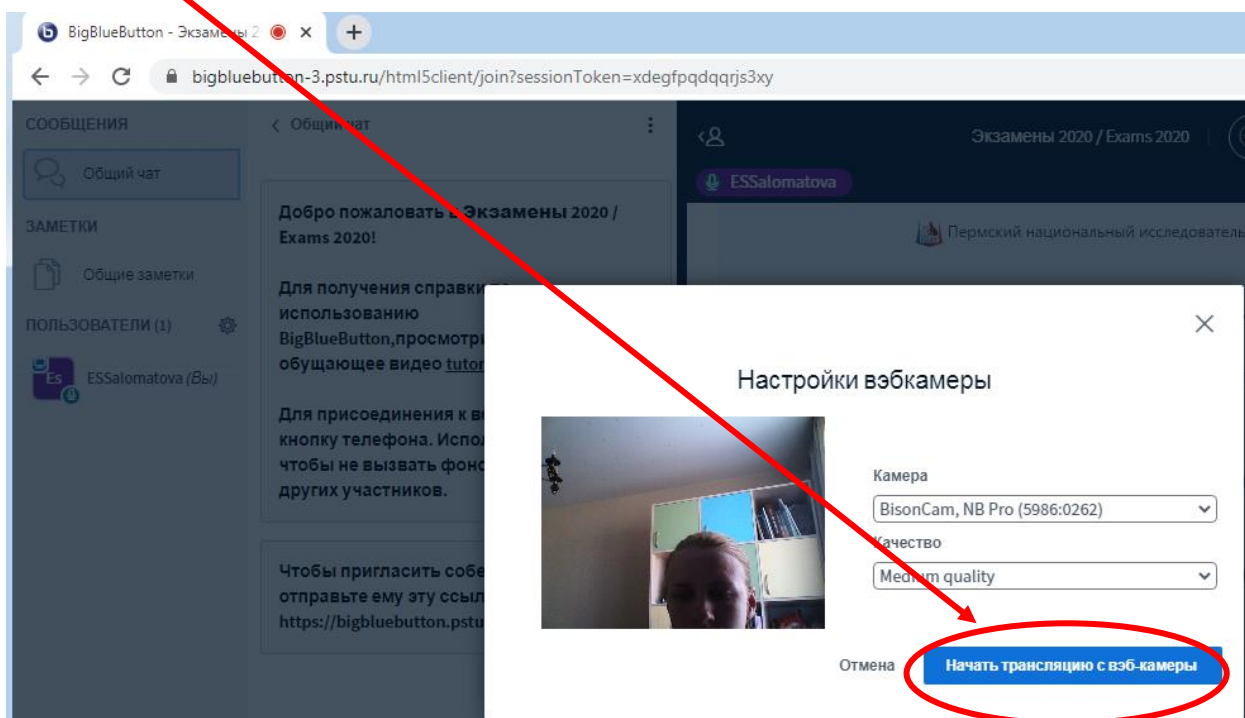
BigBlueButton - Экзамены 2
bigbluebutton-3.pstu.ru/html5client/join?sessionToken=xdegfpqdqqrjs3xy

СООБЩЕНИЯ
Общий чат
ЗАМЕТКИ
Общие заметки
ПОЛЬЗОВАТЕЛИ (1)
ES
ESSalomatova (Вы)

Общий чат

Добро пожаловать в Экзамены 2020 / Exams 2020!

Для получения справки по использованию BigBlueButton,просмотрите обущающее видео tutor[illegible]

Для присоединения к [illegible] кнопку телефона. Испол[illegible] чтобы не вызвать фон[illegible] других участников.

Чтобы пригласить собе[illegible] отправьте ему эту ссыл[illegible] https://bigbluebutton.pstu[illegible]

Экзамены 2020 / Exams 2020
ESSalomatova
Пермский национальный исследователь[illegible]

Настройки вэбкамеры
Камера
BisonCam, NB Pro (5986:0262)
Качество
Medium quality
Отмена
Начать трансляцию с вэб-камеры